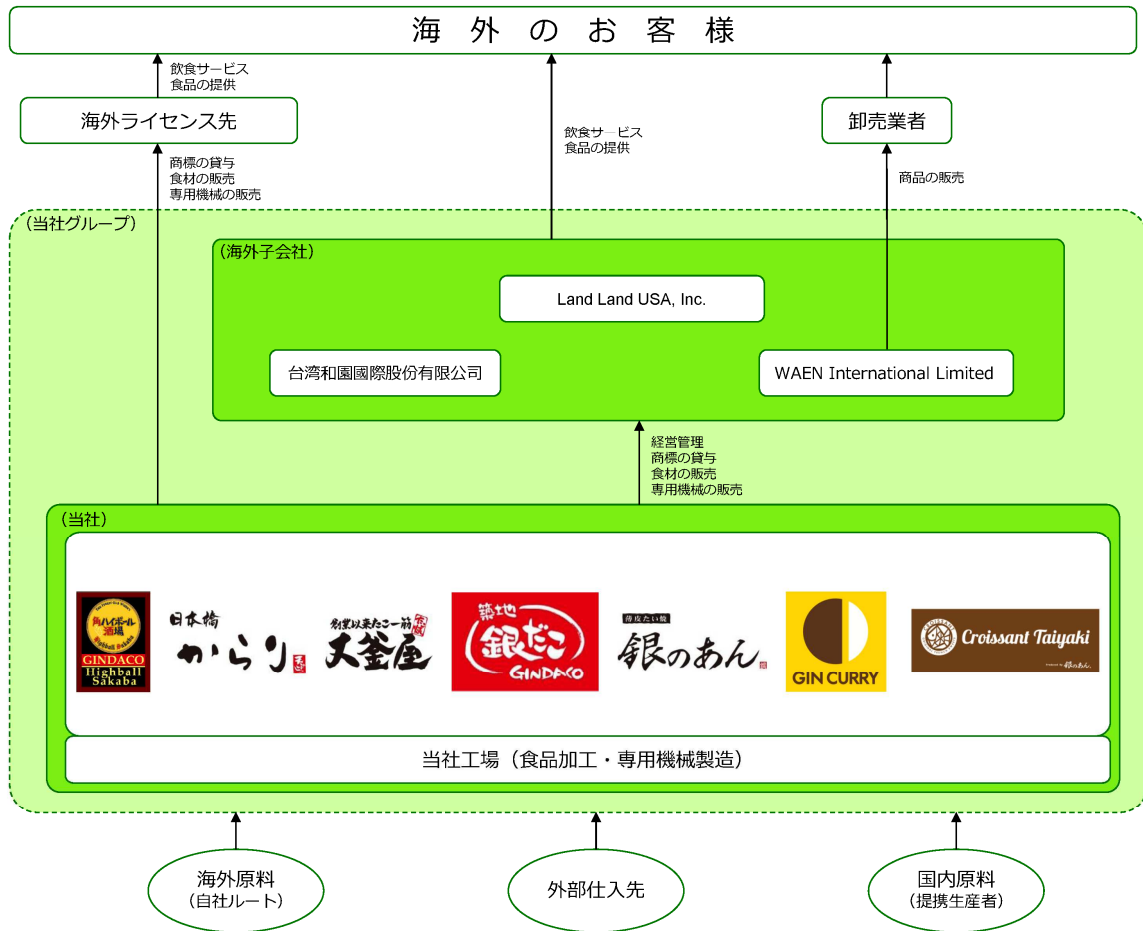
海外のお客様

飲食サービス
食品の提供

海外ライセンス先

商標の貸与
食材の販売
専用機械の販売

飲食サービス
食品の提供

卸売業者

商品の販売

（当社グループ）

（海外子会社）

Land Land USA, Inc.

台湾和園國際股份有限公司

WAEN International Limited

経営管理
商標の貸与
食材の販売
専用機械の販売

（当社）

角ハイボール酒場
GINDACO
Highball
Sakaba

日本橋
からり

創業以来たこ一筋
大釜屋

築地
銀だこ
GINDACO

薄皮たい焼
銀のあん

GIN CURRY

Croissant Taiyaki
銀のあん

当社工場（食品加工・専用機械製造）

海外原料
（自社ルート）

外部仕入先

国内原料
（提携生産者）